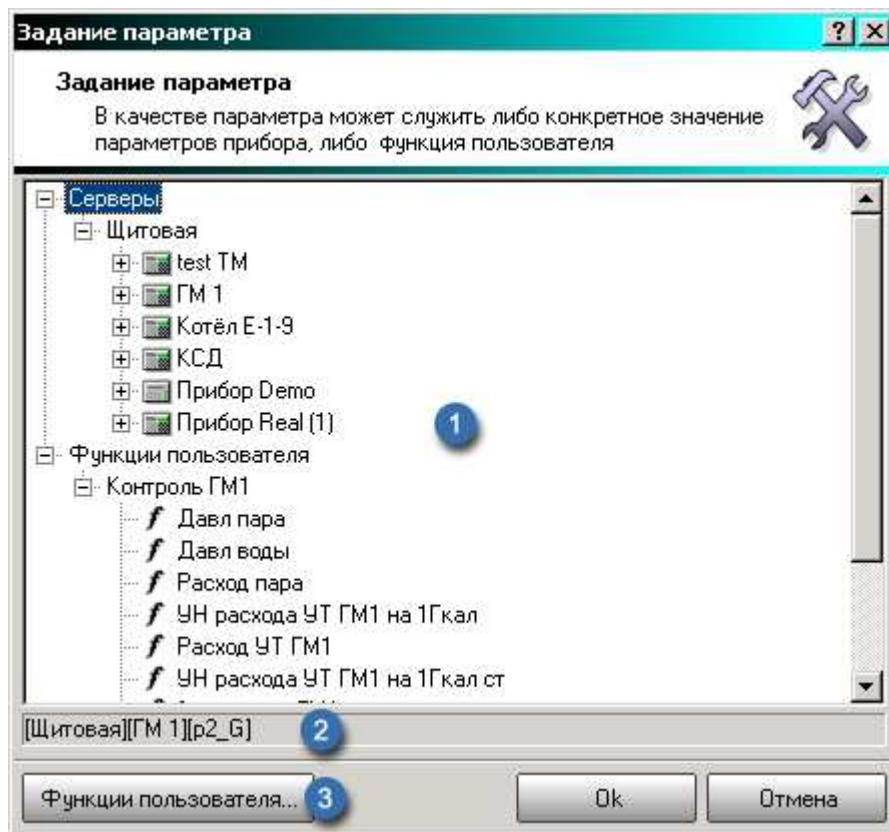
Задание параметра

? X

Задание параметра

В качестве параметра может служить либо конкретное значение параметров прибора, либо функция пользователя

Серверы
Щитовая
test TM
ГМ 1
Котёл Е-1-9
КСД
Прибор Demo
Прибор Real (1)
1
Функции пользователя
Контроль ГМ1
Давл пара
Давл воды
Расход пара
УН расхода УТ ГМ1 на 1Гкал
Расход УТ ГМ1
УН расхода УТ ГМ1 на 1Гкал ст
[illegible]

[Щитовая][ГМ 1][p2_G]
2

Функции пользователя...
3
Ok
Отмена